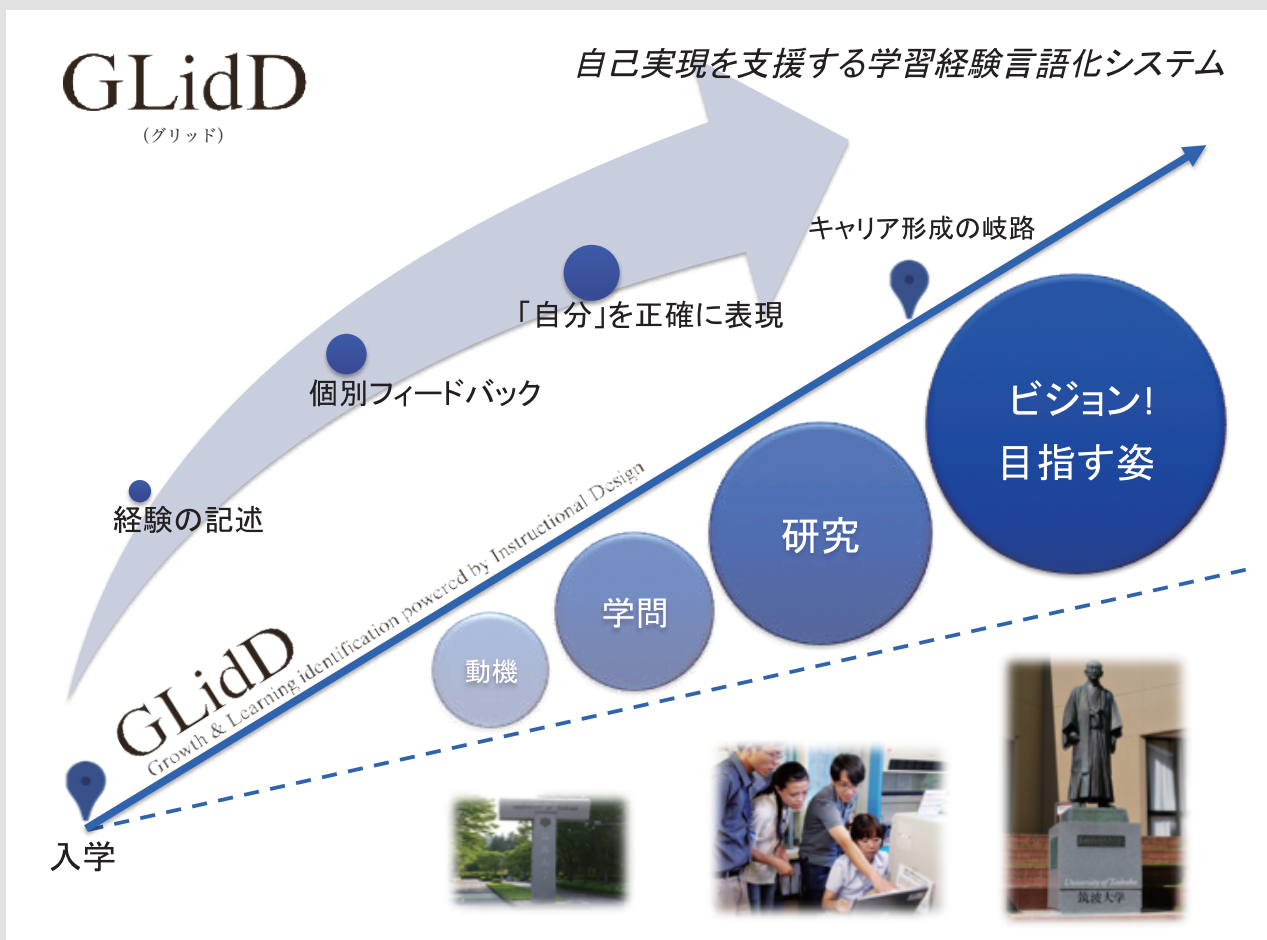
GLidD
(グリッド)

自己実現を支援する学習経験言語化システム

キャリア形成の岐路

「自分」を正確に表現

個別フィードバック

経験の記述

ビジョン!
目指す姿

研究

学問

動機

GLidD
Growth & Learning identification powered by Instructional Design

入学

University of Tsukuba
筑波大学